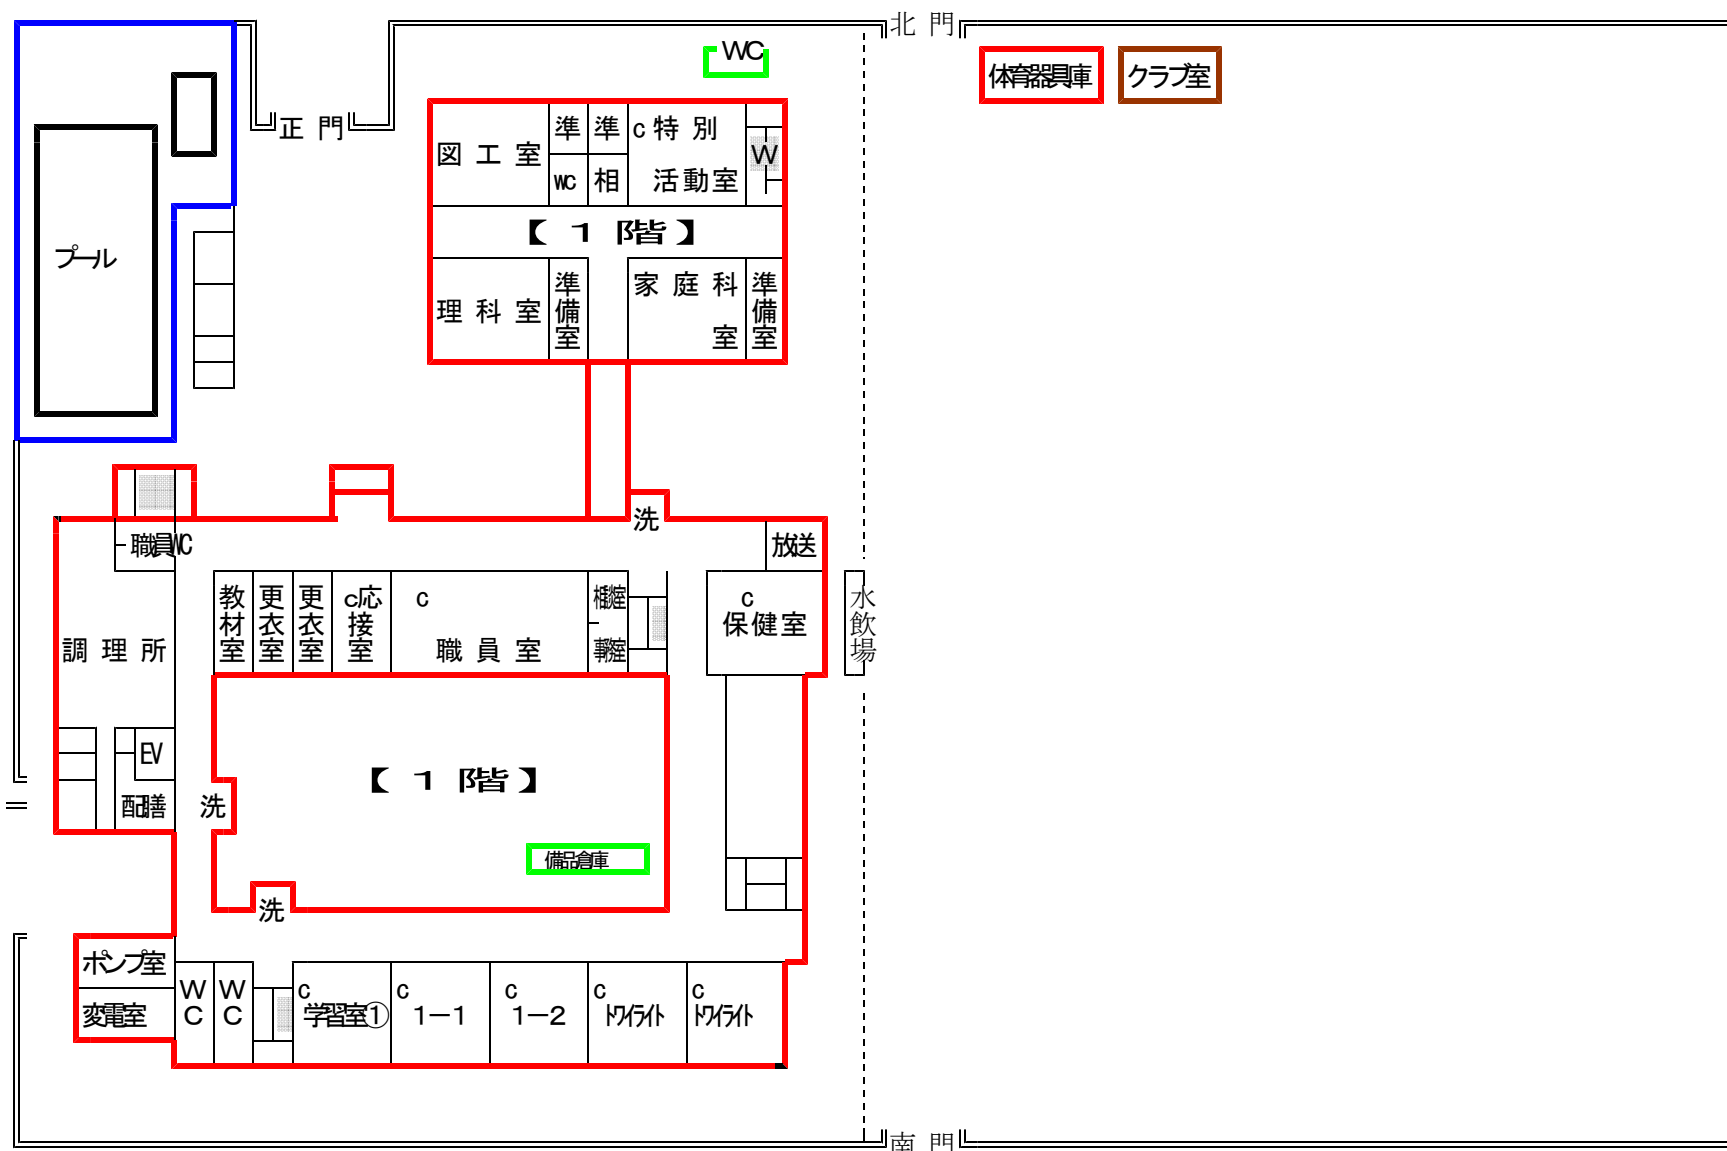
北 門

WC

体育器具庫

クラブ室

正 門

プール

図 工 室

準

準

c 特 別

wc

相

活動室

W

【 1 階 】

理 科 室

準備室

家 庭 科 室

準備室

洗

職員WC

放送

教材室

更衣室

更衣室

c応接室

c 職 員 室

校長室

事務室

c 保健室

水飲場

調 理 所

EV

配膳

洗

【 1 階 】

備品倉庫

洗

ポンプ室

変電室

W C

W C

c 学習室①

c 1—1

c 1—2

c ドワイト

c ドワイト

南 門